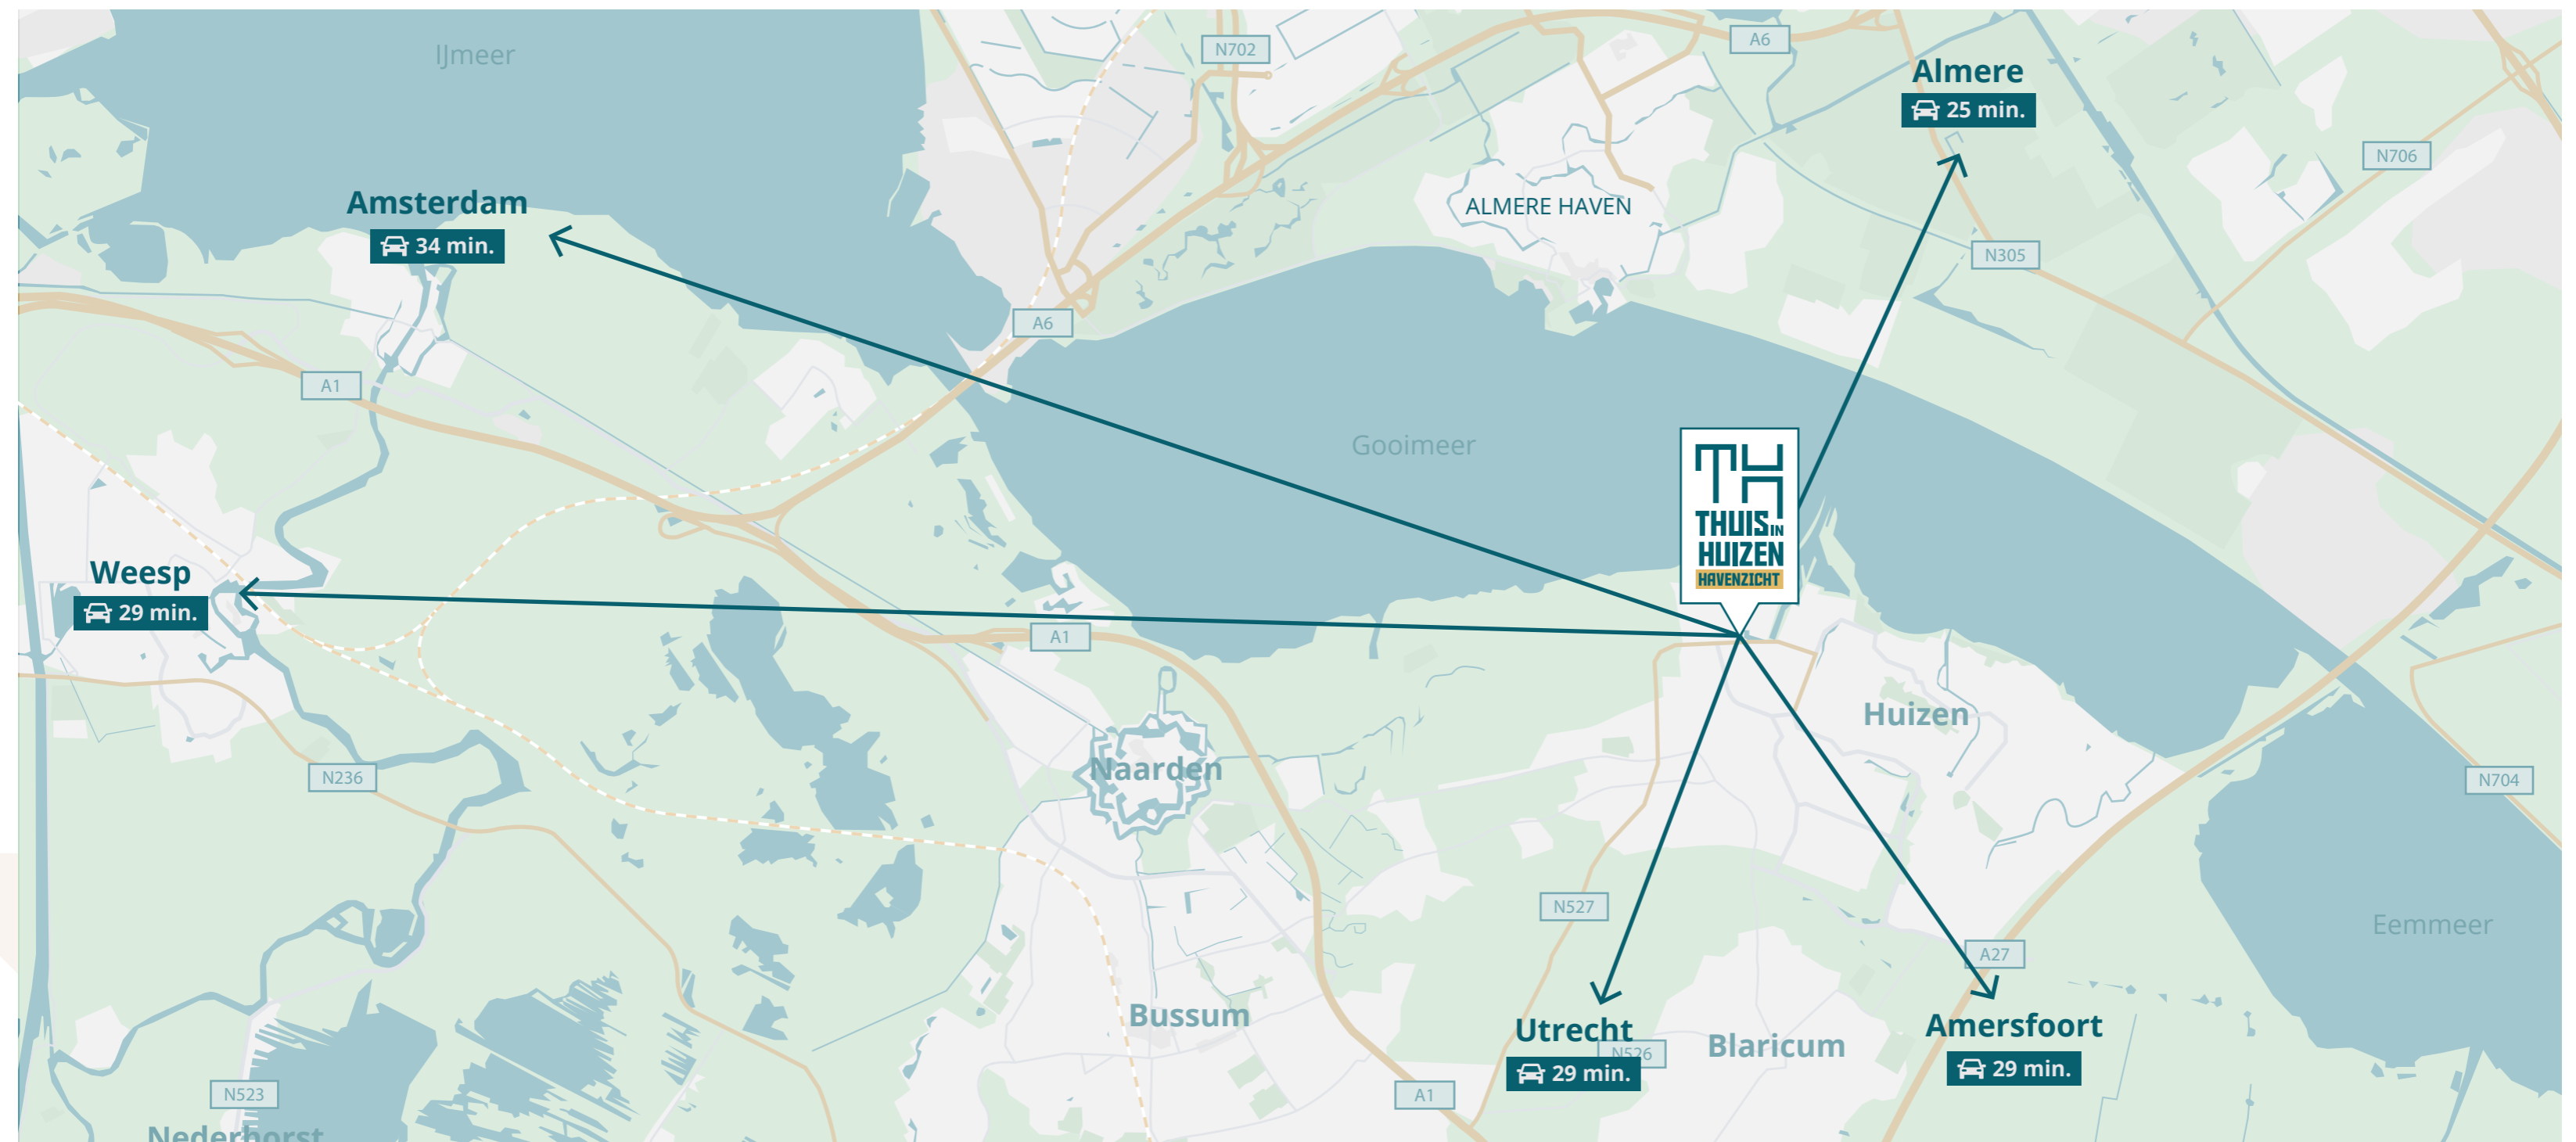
IJmeer

N702

A6

Almere
25 min.

N706

Amsterdam
34 min.

ALMERE HAVEN

N305

A6

A1

Gooimeer

TH
THUIS IN HUIZEN
HAVENZICHT

Weesp
29 min.

A1

Huizen

Naarden

N236

N704

N527

Eemmeer

A27

Bussum

Utrecht
N526
29 min.

Blaricum

Amersfoort
29 min.

N523

A1

Nederhorst